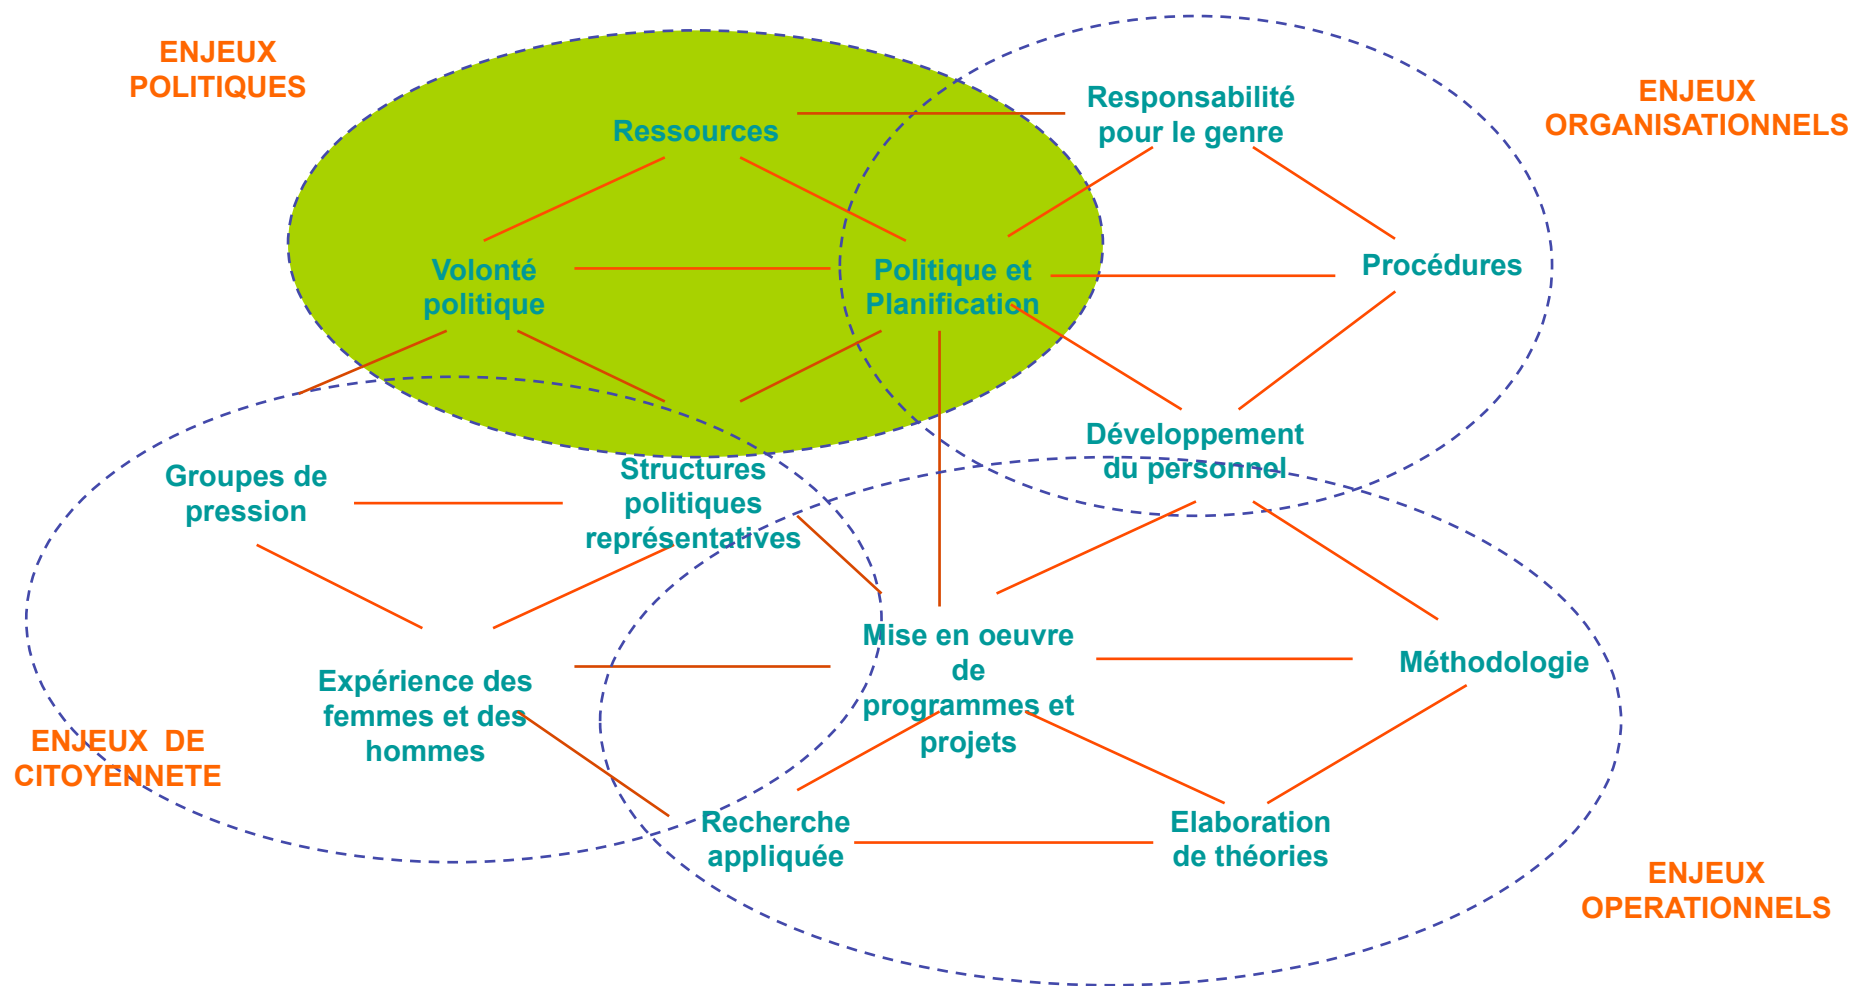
ENJEUX POLITIQUES

ENJEUX ORGANISATIONNELS

Ressources

Responsabilité pour le genre

Volonté politique

Politique et Planification

Procédures

Développement du personnel

Groupes de pression

Structures politiques représentatives

Mise en oeuvre de programmes et projets

Méthodologie

Expérience des femmes et des hommes

ENJEUX DE CITOYENNETE

Recherche appliquée

Elaboration de théories

ENJEUX OPERATIONNELS